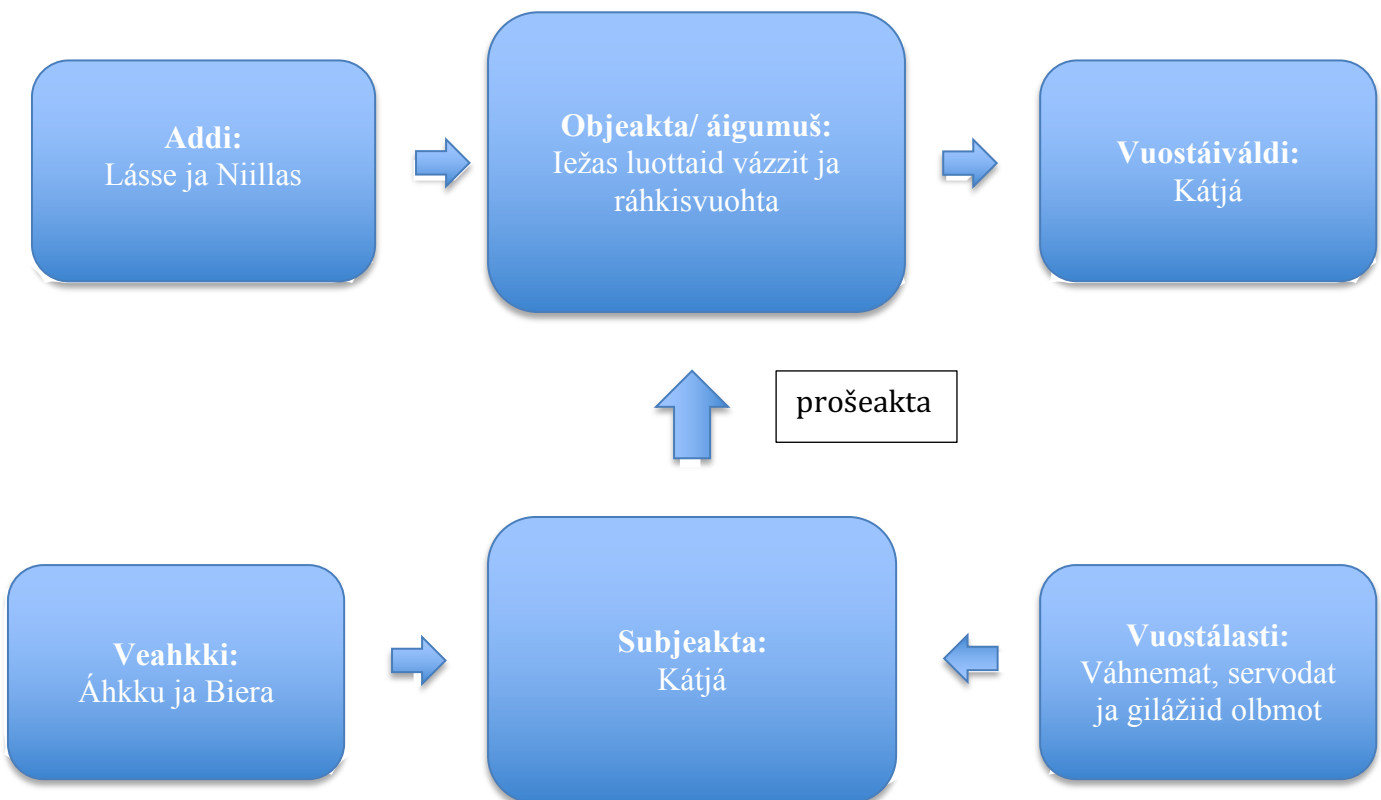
**Addi:**
Lásse ja Niillas

**Objeakta/ áigumuš:**
Iežas luottaid vázzit ja ráhkisvuohta

**Vuostáiváldi:**
Kátjá

prošeakta

**Veahkki:**
Áhkku ja Biera

**Subjeakta:**
Kátjá

**Vuostálasti:**
Váhnemat, servodat ja gilážiid olbmot